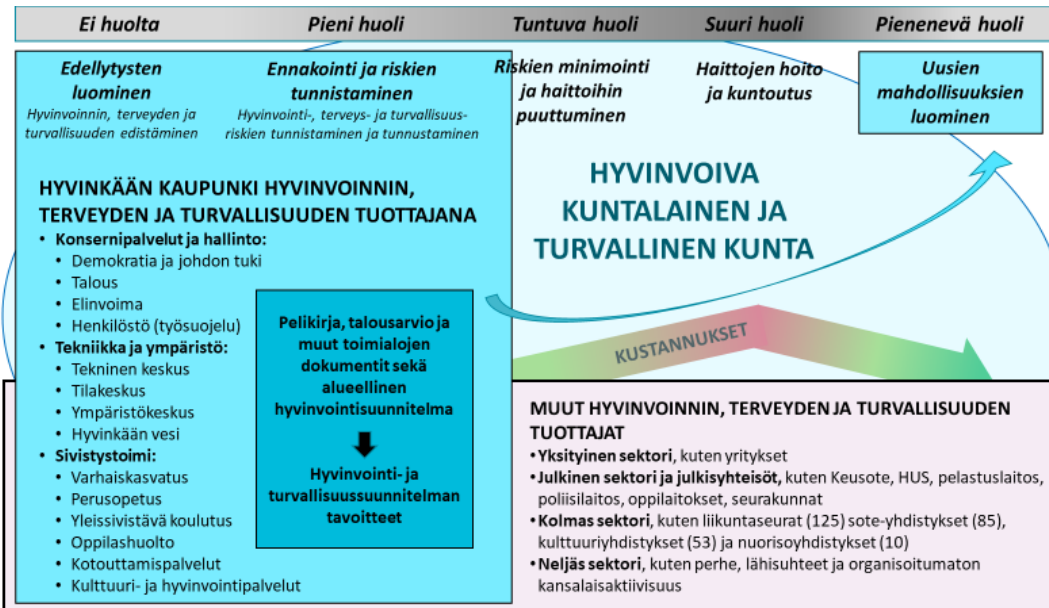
Ei huolta | Pieni huoli | Tuntuva huoli | Suuri huoli | Pienenevä huoli

Edellytysten luominen
Hyvinvoinnin, terveyden ja turvallisuuden edistäminen

Ennakointi ja riskien tunnistaminen
Hyvinvointi-, terveys- ja turvallisuusriskien tunnistaminen ja tunnustaminen

Riskien minimointi ja haittoihin puuttuminen

Haittojen hoito ja kuntoutus

Uusien mahdollisuuksien luominen

HYVINKÄÄN KAUPUNKI HYVINVOINNIN, TERVEYDEN JA TURVALLISUUDEN TUOTTAJANA
• Konsernipalvelut ja hallinto:
• Demokratia ja johdon tuki
• Talous
• Elinvoima
• Henkilöstö (työsuojelu)
• Tekniikka ja ympäristö:
• Tekninen keskus
• Tilakeskus
• Ympäristökeskus
• Hyvinkään vesi
• Sivistystoimi:
• Varhaiskasvatus
• Perusopetus
• Yleissivistävä koulutus
• Oppilashuolto
• Kotouttamispalvelut
• Kulttuuri- ja hyvinvointipalvelut

Pelikirja, talousarvio ja muut toimialojen dokumentit sekä alueellinen hyvinvointisuunnitelma

Hyvinvointi- ja turvallisuussuunnitelman tavoitteet

HYVINVOIVA KUNTALAINEN JA TURVALLINEN KUNTA

KUSTANNUKSET

MUUT HYVINVOINNIN, TERVEYDEN JA TURVALLISUUDEN TUOTTAJAT
• Yksityinen sektori, kuten yritykset
• Julkinen sektori ja julkisyhteisöt, kuten Keusote, HUS, pelastuslaitos, poliisilaitos, oppilaitokset, seurakunnat
• Kolmas sektori, kuten liikuntaseurat (125) sote-yhdistykset (85), kulttuuriyhdistykset (53) ja nuorisoyhdistykset (10)
• Neljäs sektori, kuten perhe, lähisuhteet ja organisoitumaton kansalaisaktiivisuus